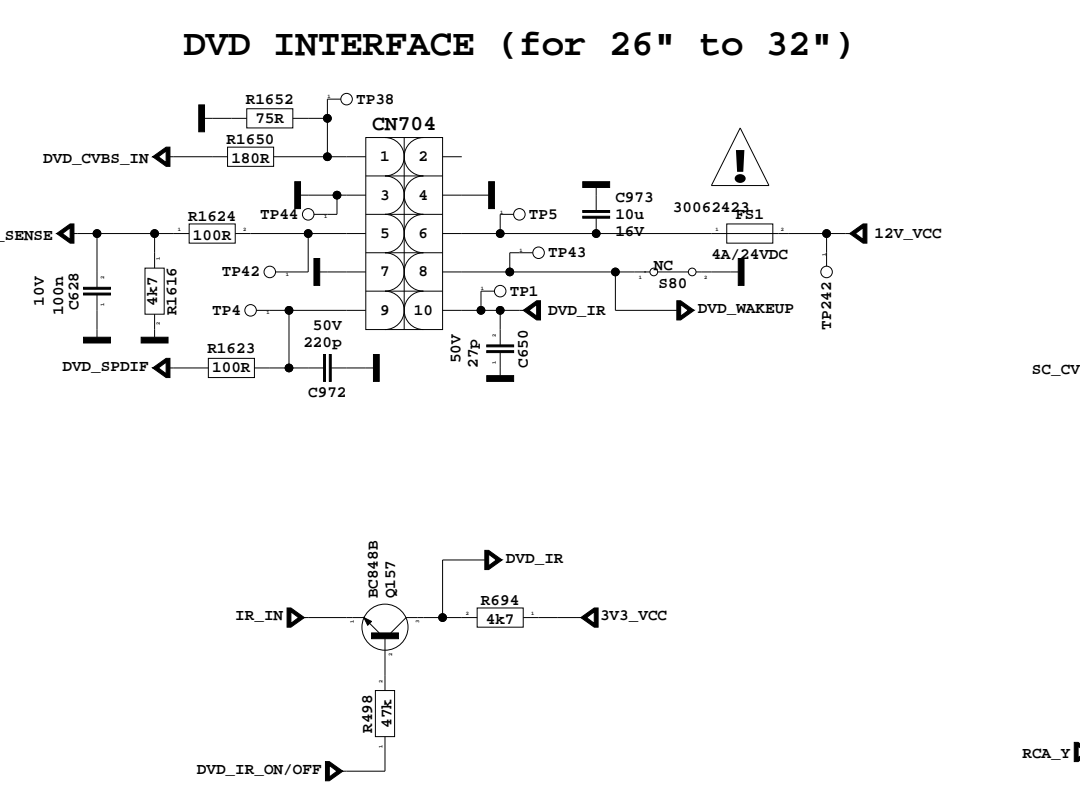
DVD INTERFACE (for 26" to 32")

R1652
75R
TP38
CN704
R1650
DVD_CVBS_IN
180R
1 2
3 4
TP44
C973
10u
16V
30062423
FS1
_SENSE
R1624
100R
5 6
TP5
12V_VCC
TP42
7 8
TP43
NC
S80
4A/24VDC
10V
100n
C628
4k7
R1616
TP4
9 10
TP1
DVD_IR
DVD_WAKEUP
TP242
50V
220p
50V
27p
C650
DVD_SPDIF
R1623
100R
C972
SC_CV

BC848B
Q157
DVD_IR
IR_IN
R694
4k7
3V3_VCC
R498
47k
DVD_IR_ON/OFF
RCA_Y